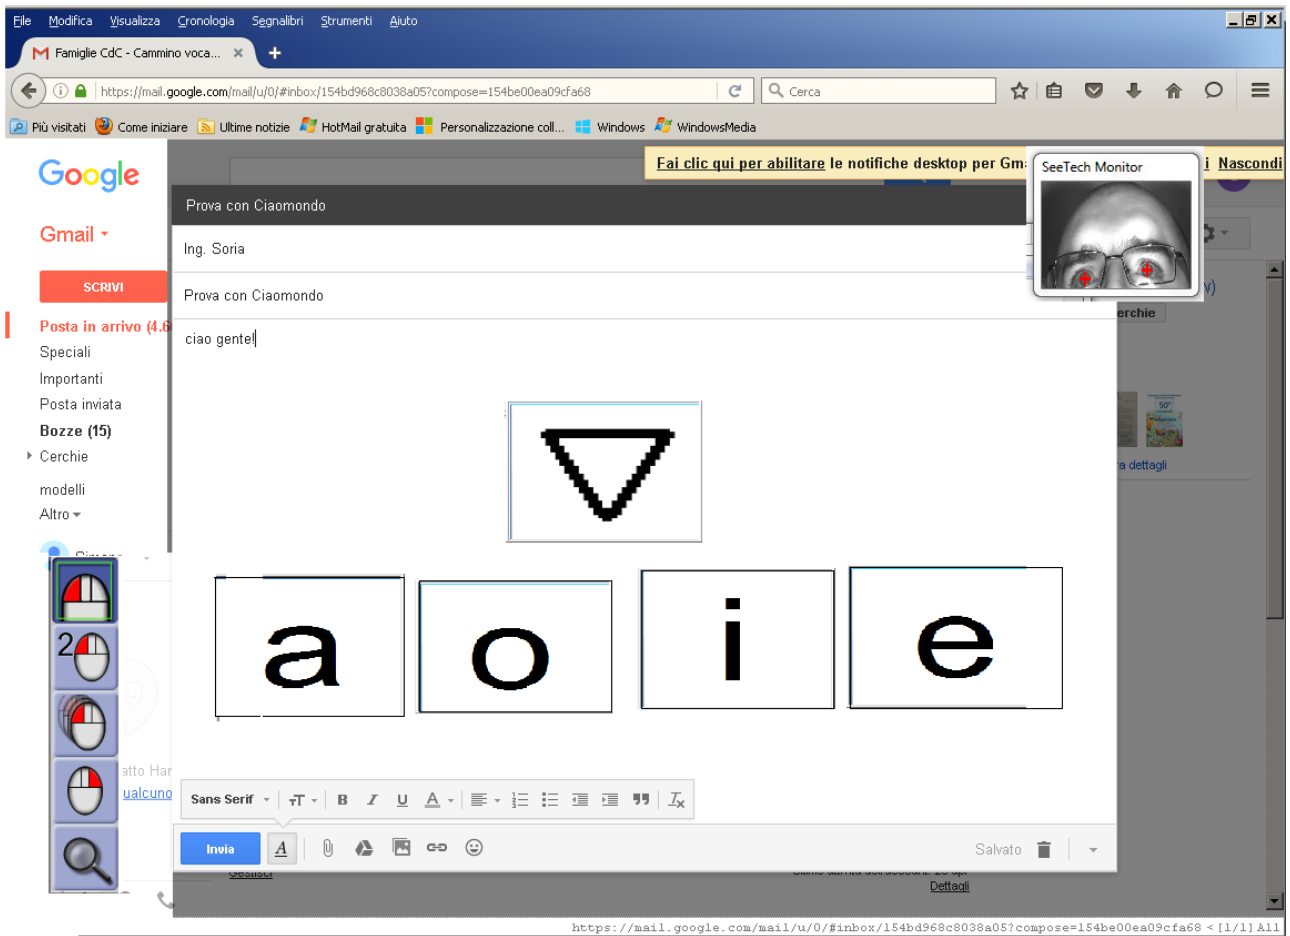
File Modifica Visualizza Cronologia Segnalibri Strumenti Aiuto

Famiglie CdC - Cammino voca...

https://mail.google.com/mail/u/0/#inbox/154bd968c8038a05?compose=154be00ea09cfa68

Cerca

Più visitati Come iniziare Ultime notizie HotMail gratuita Personalizzazione coll... Windows WindowsMedia

Google

Gmail

SCRIVI

Posta in arrivo (4.6

Speciali

Importanti

Posta inviata

Bozze (15)

Cerchie

modelli

Altro

Fai clic qui per abilitare le notifiche desktop per Gm

SeeTech Monitor

i Nascondi

Prova con Ciaomondo

Ing. Soria

Prova con Ciaomondo

ciao gentel

erchie

a dettagli

a

o

i

e

atto Har

ualcuno

Sans Serif

Invia

Salvato

Dettagli

https://mail.google.com/mail/u/0/#inbox/154bd968c8038a05?compose=154be00ea09cfa68 < [1/1] All